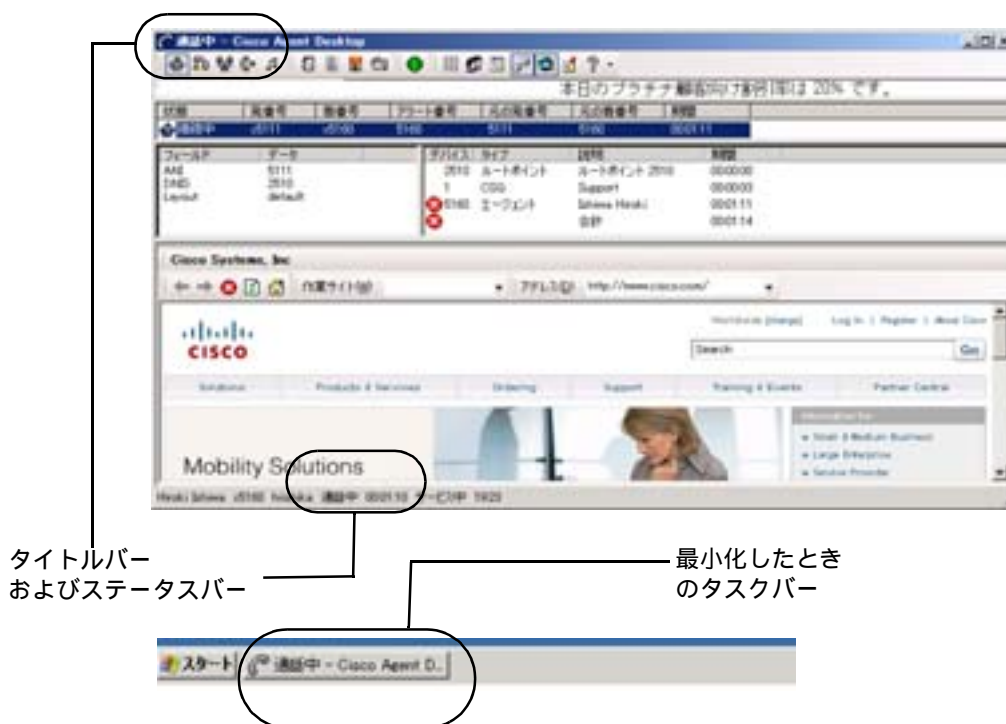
通話中 - Cisco Agent Desktop

本日のプラチナ顧客向け割引率は 20% です。

| 状態 | 発番号 | 着番号 | アラート番号 | 元の発番号 | 元の着番号 | 時間 |
|---|---|---|---|---|---|---|
| 通話中 | z5111 | z5160 | 5160 | 5111 | 5160 | 00:01:11 |

| フィールド | データ |
|---|---|
| ANI | 5111 |
| DNIS | 2910 |
| Layout | default |

| デバイス | タイプ | 説明 | 時間 |
|---|---|---|---|
| 2910 | ルートポイント | ルートポイント 2910 | 00:00:00 |
| 1 | CSQ | Support | 00:00:03 |
| 5160 | エージェント | Ishiwa Hiroki | 00:01:11 |
| | | 合計 | 00:01:14 |

Cisco Systems, Inc

作業サイト(W) アドレス(D) http://www.cisco.com/

CISCO

Worldwide [change] Log In | Register | About Cisco

Search Go

Solutions Products & Services Ordering Support Training & Events Partner Central

Mobility Solutions

Small & Medium Business
Large Enterprise
Service Provider

Hiroki Ishiwa z5160 Yokosuka 通話中 00:01:10 サービス中 19:20

タイトルバー
およびステータスバー

最小化したとき
のタスクバー

スタート 通話中 - Cisco Agent D...